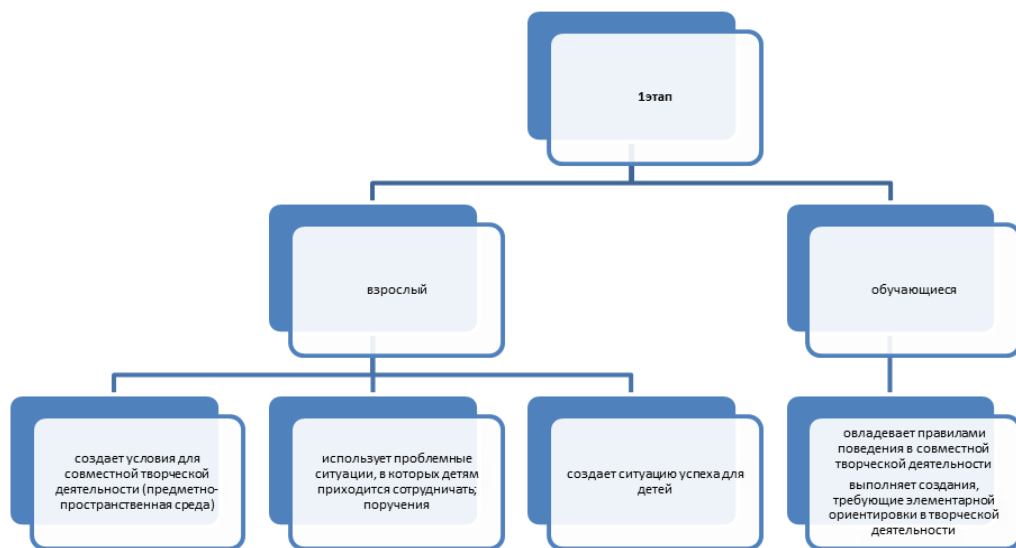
1этап

взрослый

обучающиеся

создает условия для совместной творческой деятельности (предметно-пространственная среда)

использует проблемные ситуации, в которых детям приходится сотрудничать; поручения

создает ситуацию успеха для детей

овладевает правилами поведения в совместной творческой деятельности

выполняет создания, требующие элементарной ориентировки в творческой деятельности